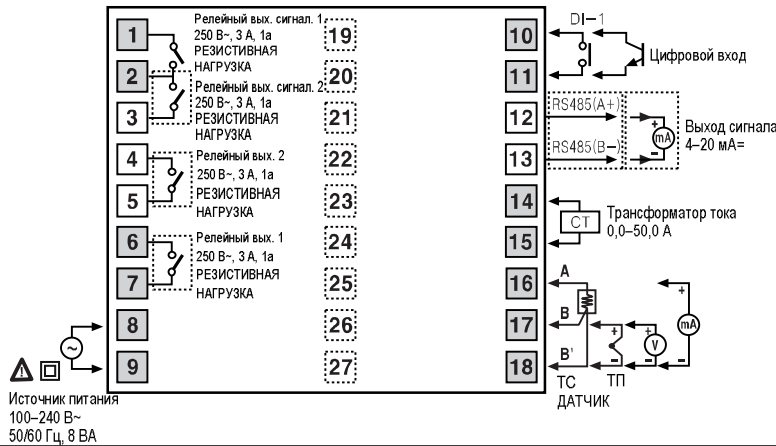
1
Релейный вых. сигнал. 1
250 В~, 3 А, 1а
РЕЗИСТИВНАЯ НАГРУЗКА
19
2
Релейный вых. сигнал. 2
250 В~, 3 А, 1а
РЕЗИСТИВНАЯ НАГРУЗКА
20
3
21
4
Релейный вых. 2
250 В~, 3 А, 1а
РЕЗИСТИВНАЯ НАГРУЗКА
22
5
23
6
Релейный вых. 1
250 В~, 3 А, 1а
РЕЗИСТИВНАЯ НАГРУЗКА
24
7
25
8
26
9
27

Источник питания
100–240 В~
50/60 Гц, 8 ВА

10
DI–1
Цифровой вход
11
12
RS485(A+)
mA
Выход сигнала
4–20 мА=
13
RS485(B–)
14
CT
Трансформатор тока
0,0–50,0 А
15
16
A
17
B
mA
V
18
B'
ТС
ТП
ДАТЧИК